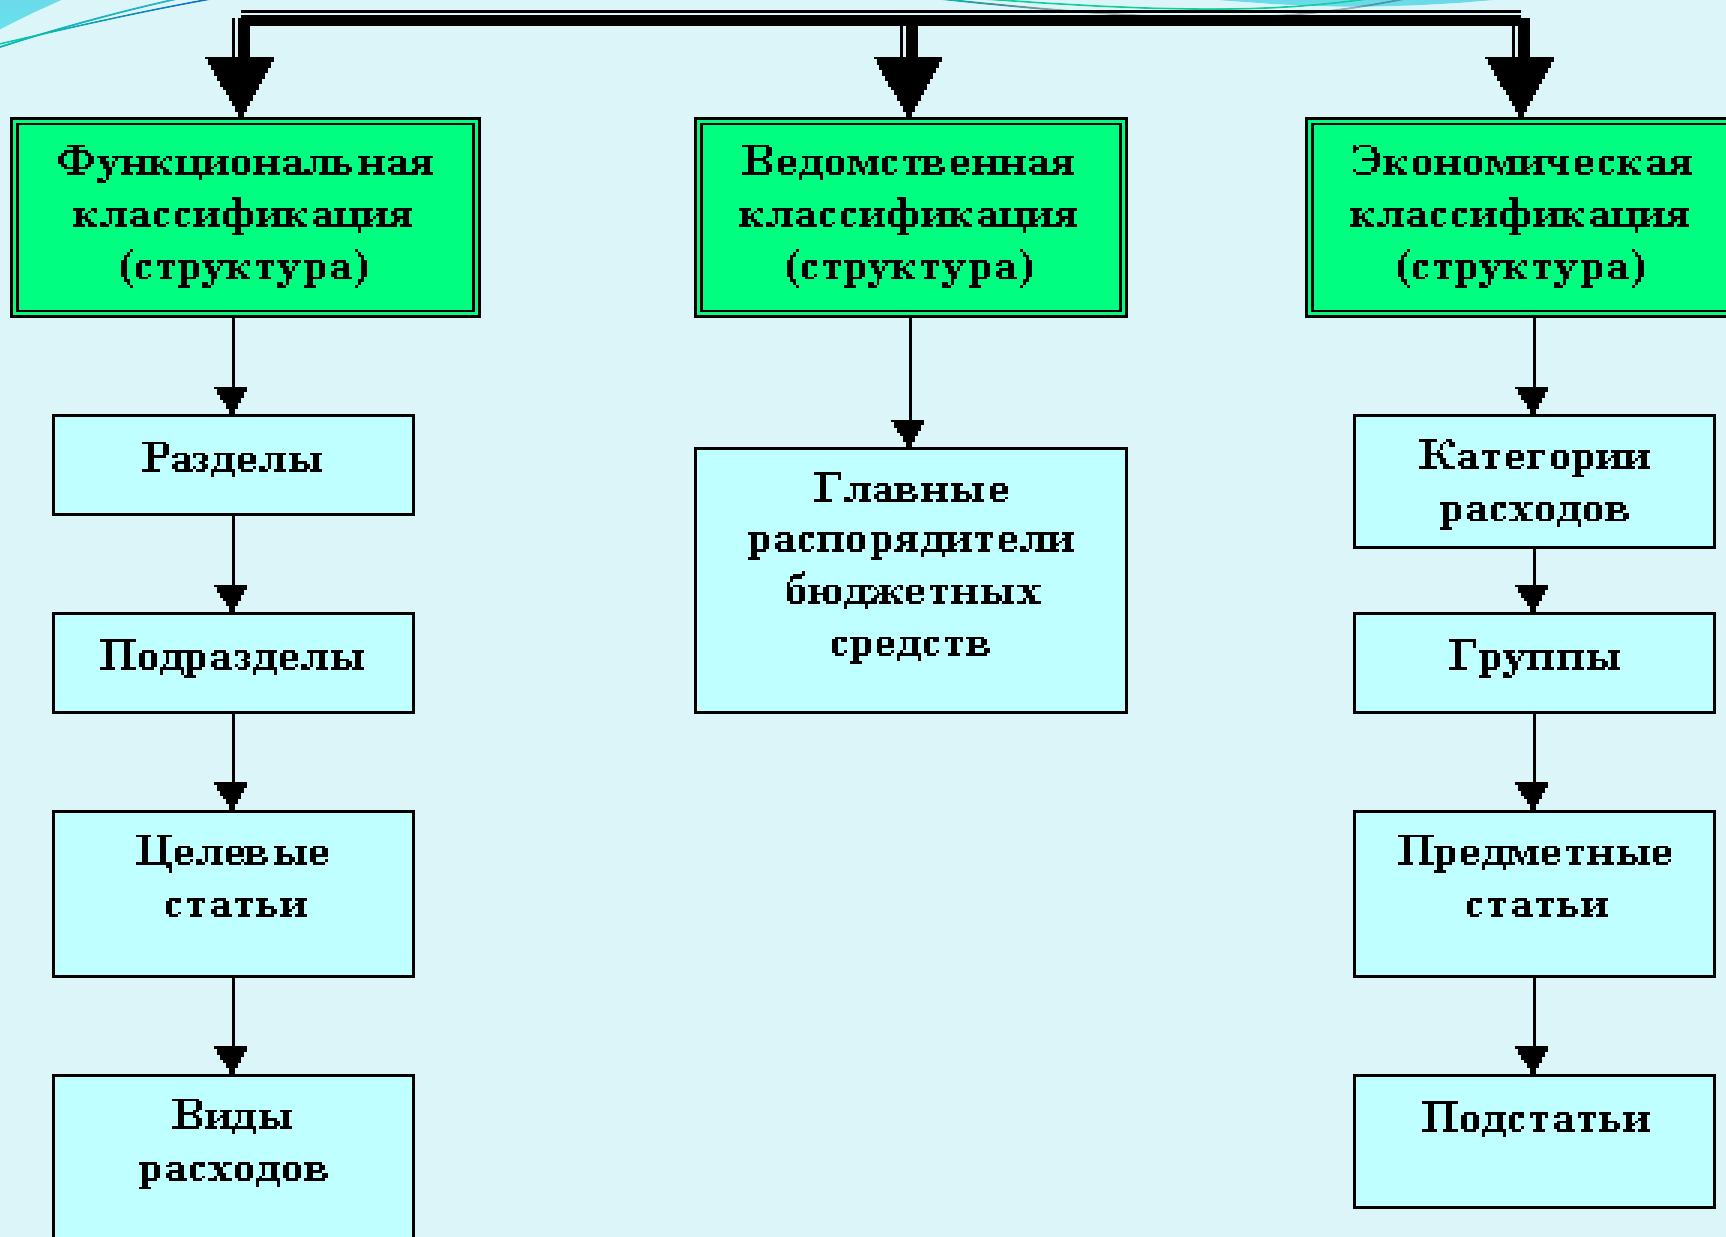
Функциональная классификация (структура)

Разделы

Подразделы

Целевые статьи

Виды расходов

Ведомственная классификация (структура)

Главные распорядители бюджетных средств

Экономическая классификация (структура)

Категории расходов

Группы

Предметные статьи

Подстатьи